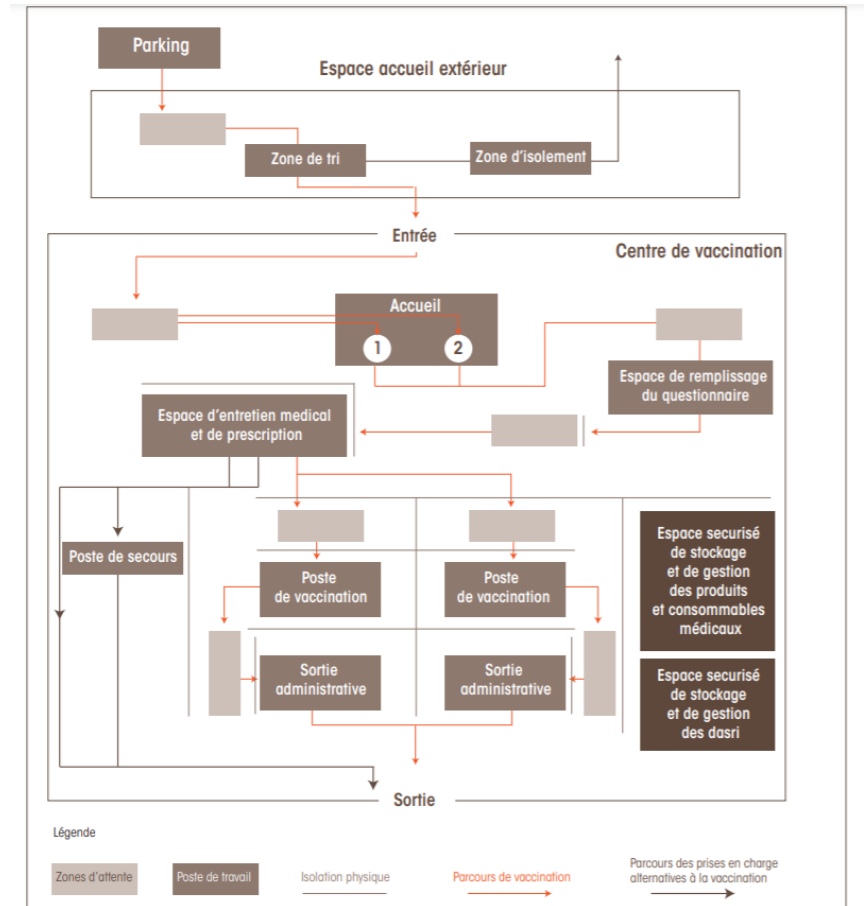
Parking

Espace accueil extérieur

Zone de tri

Zone d'isolement

Entrée

Centre de vaccination

Accueil

1

2

Espace de remplissage du questionnaire

Espace d'entretien medical et de prescription

Poste de secours

Poste de vaccination

Poste de vaccination

Espace securisé de stockage et de gestion des produits et consommables médicaux

Sortie administrative

Sortie administrative

Espace securisé de stockage et de gestion des dasri

Sortie

Légende

Zones d'attente

Poste de travail

Isolation physique

Parcours de vaccination

Parcours des prises en charge alternatives à la vaccination